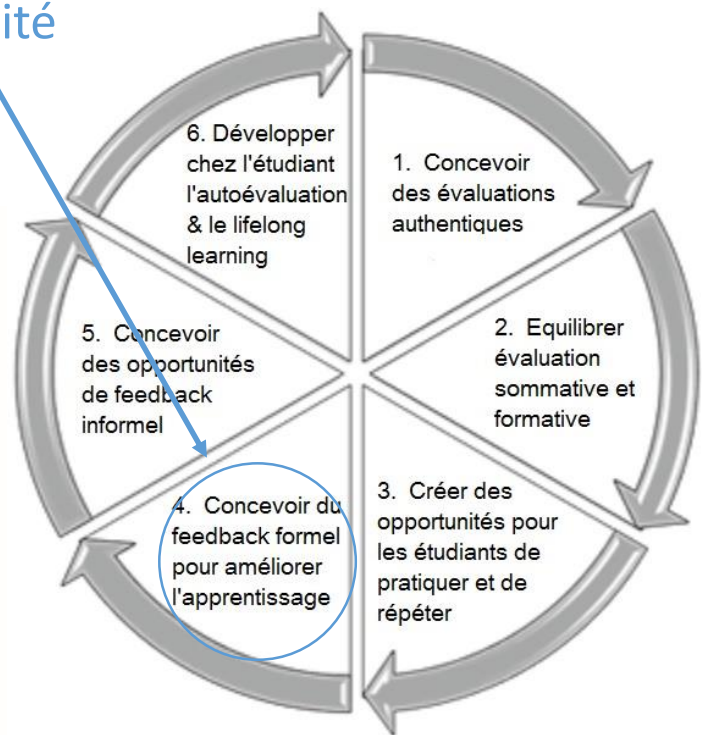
ité

6. Développer chez l'étudiant l'autoévaluation & le lifelong learning

1. Concevoir des évaluations authentiques

2. Equilibrer évaluation sommative et formative

3. Créer des opportunités pour les étudiants de pratiquer et de répéter

4. Concevoir du feedback formel pour améliorer l'apprentissage

5. Concevoir des opportunités de feedback informel